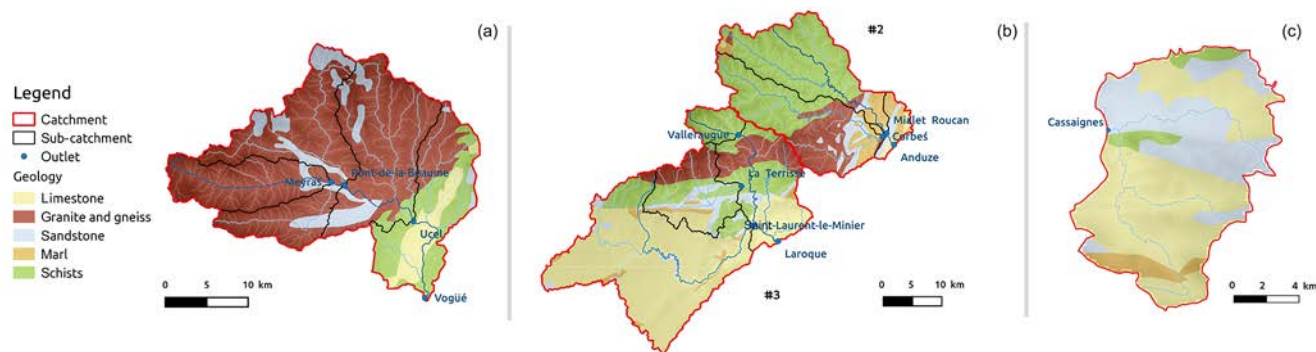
(a)

Legend
Catchment
Sub-catchment
Outlet
Geology
Limestone
Granite and gneiss
Sandstone
Marl
Schists

Meyras
Pont-de-la-Beaume
Ucel
Vogüé
0 5 10 km

#2
(b)
Mialet
Roucan
Corbès
Anduze
Valleraugue
La Terrisse
Saint-Laurent-le-Minier
Laroque
#3
0 5 10 km

(c)
Cassaignes
0 2 4 km